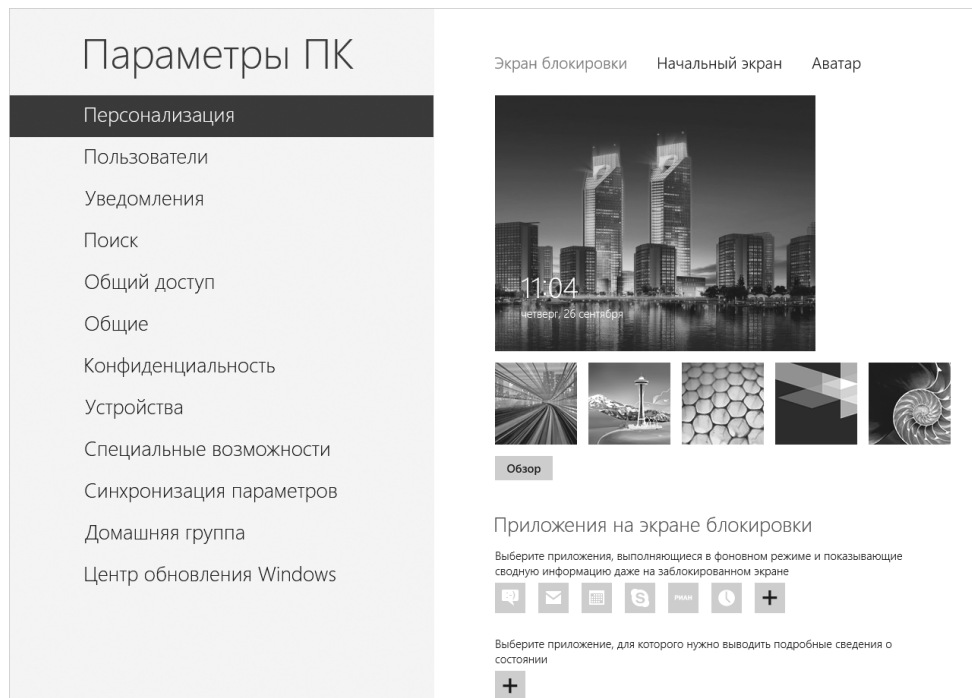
Параметры ПК

Персонализация
Пользователи
Уведомления
Поиск
Общий доступ
Общие
Конфиденциальность
Устройства
Специальные возможности
Синхронизация параметров
Домашняя группа
Центр обновления Windows

Экран блокировки Начальный экран Аватар

11:04
четверг, 26 сентября

Обзор

Приложения на экране блокировки
Выберите приложения, выполняющиеся в фоновом режиме и показывающие сводную информацию даже на заблокированном экране

+

Выберите приложение, для которого нужно выводить подробные сведения о состоянии

+